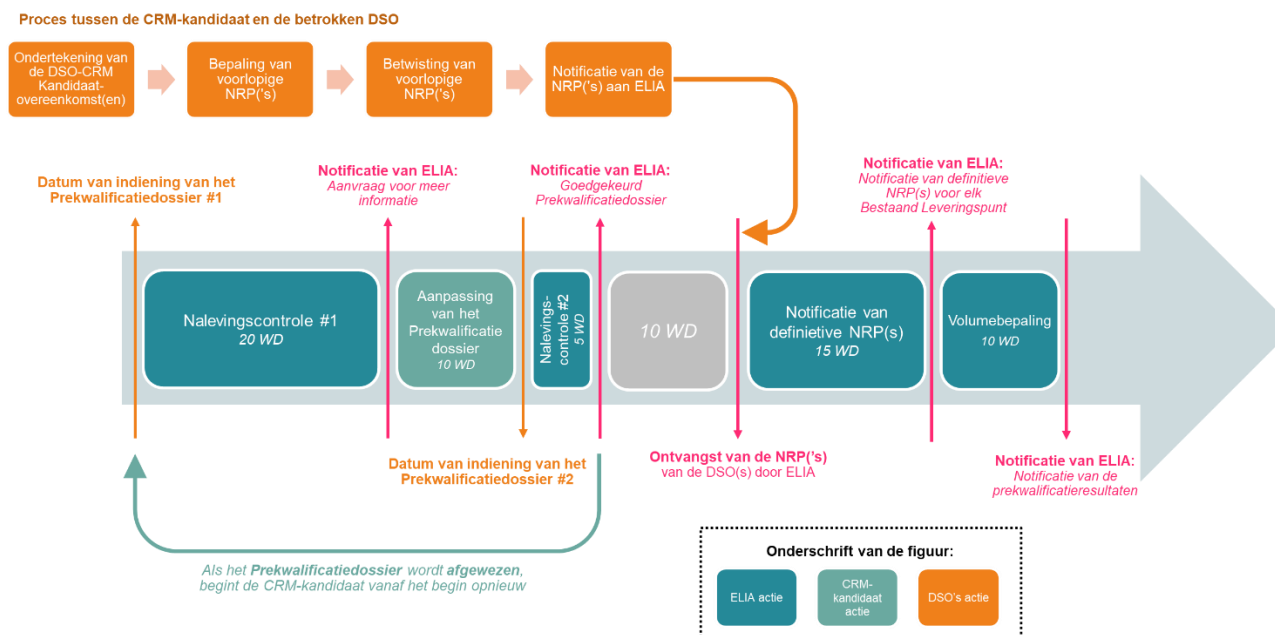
Proces tussen de CRM-kandidaat en de betrokken DSO

Ondertekening van de DSO-CRM Kandidaat-overeenkomst(en)

Bepaling van voorlopige NRP('s)

Betwisting van voorlopige NRP('s)

Notificatie van de NRP('s) aan ELIA

Datum van indiening van het Prekwalificatiedossier #1

Notificatie van ELIA: Aanvraag voor meer informatie

Notificatie van ELIA: Goedgekeurd Prekwalificatiedossier

Notificatie van ELIA: Notificatie van definitieve NRP(s) voor elk Bestaand Leveringspunt

Nalevingscontrole #1 20 WD

Aanpassing van het Prekwalificatie dossier 10 WD

Nalevings-controle #2 5 WD

10 WD

Notificatie van definitieve NRP(s) 15 WD

Volumebepaling 10 WD

Datum van indiening van het Prekwalificatiedossier #2

Ontvangst van de NRP('s) van de DSO(s) door ELIA

Notificatie van ELIA: Notificatie van de prekwalificatieresultaten

Als het Prekwalificatiedossier wordt afgewezen, begint de CRM-kandidaat vanaf het begin opnieuw

Onderschrift van de figuur:

ELIA actie

CRM-kandidaat actie

DSO's actie